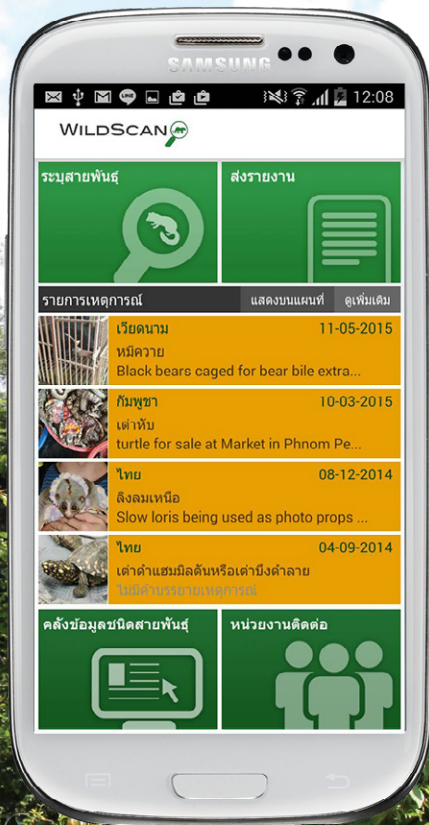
SAMSUNG

12:08

WILDSCAN

ระบุสายพันธุ์

ส่งรายงาน

รายการเหตุการณ์

แสดงบนแผนที่

ดูเพิ่มเติม

เวียดนาม 11-05-2015
หมีควาย
Black bears caged for bear bile extra...

กัมพูชา 10-03-2015
เต่าหับ
turtle for sale at Market in Phnom Pe...

ไทย 08-12-2014
ลิงลมเหนือ
Slow loris being used as photo props ...

ไทย 04-09-2014
เต่าดำแฮมิลตันหรือเต่าบึงดำลาย
ไม่มีคำบรรยายเหตุการณ์

คลังข้อมูลชนิดสายพันธุ์

หน่วยงานติดต่อ